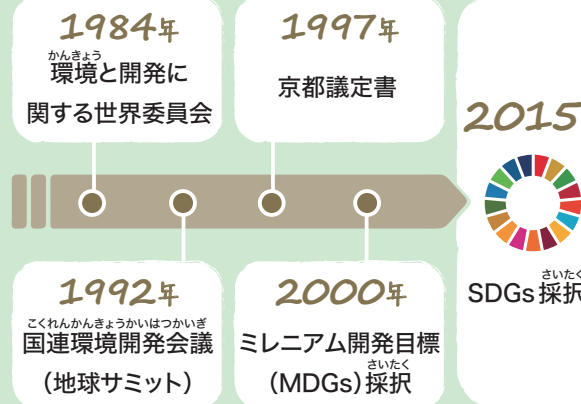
1984年

かんきょう
環境と開発に関する世界委員会

1997年

京都議定書

2015

さいたく
SDGs採択

1992年

こくれんかんきょうかいはつかいぎ
国連環境開発会議（地球サミット）

2000年

ミレニアム開発目標（MDGs）採択
さいたく